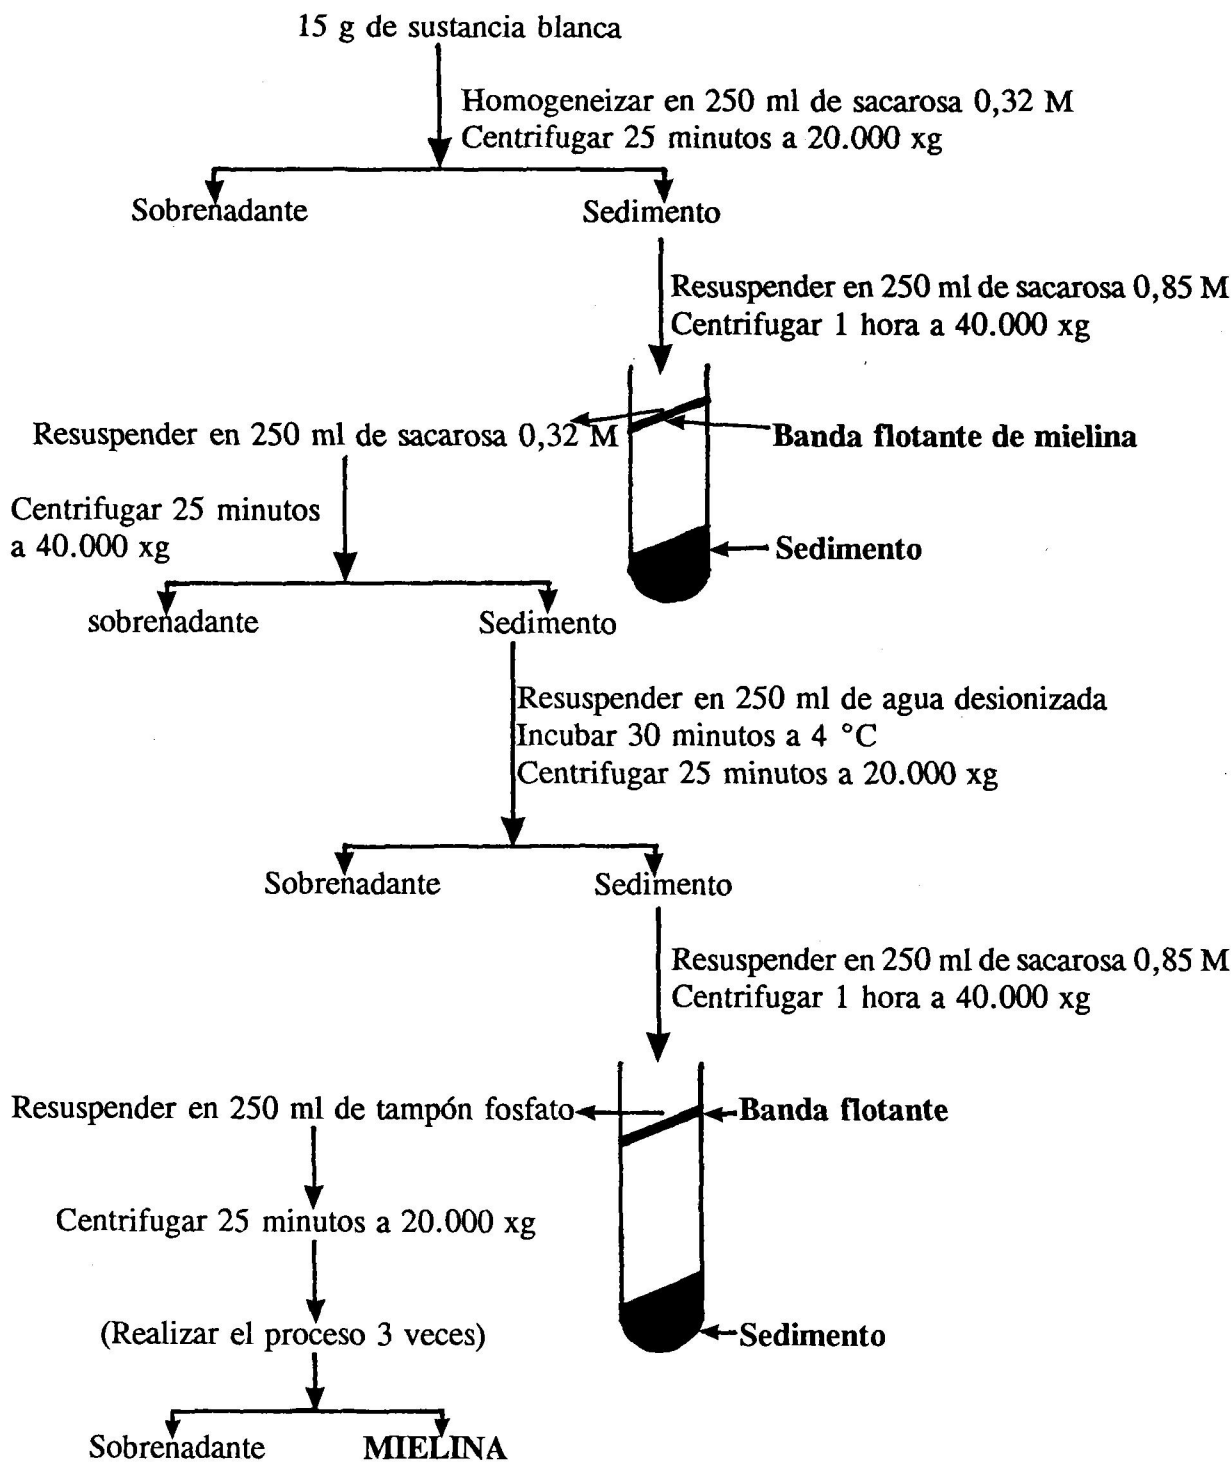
15 g de sustancia blanca

Homogeneizar en 250 ml de sacarosa 0,32 M
Centrifugar 25 minutos a 20.000 xg

Sobrenadante

Sedimento

Resuspender en 250 ml de sacarosa 0,85 M
Centrifugar 1 hora a 40.000 xg

Resuspender en 250 ml de sacarosa 0,32 M

Banda flotante de mielina

Centrifugar 25 minutos a 40.000 xg

Sedimento

sobrenadante

Sedimento

Resuspender en 250 ml de agua desionizada
Incubar 30 minutos a 4 °C
Centrifugar 25 minutos a 20.000 xg

Sobrenadante

Sedimento

Resuspender en 250 ml de sacarosa 0,85 M
Centrifugar 1 hora a 40.000 xg

Resuspender en 250 ml de tampón fosfato

Banda flotante

Centrifugar 25 minutos a 20.000 xg

(Realizar el proceso 3 veces)

Sedimento

Sobrenadante

MIELINA